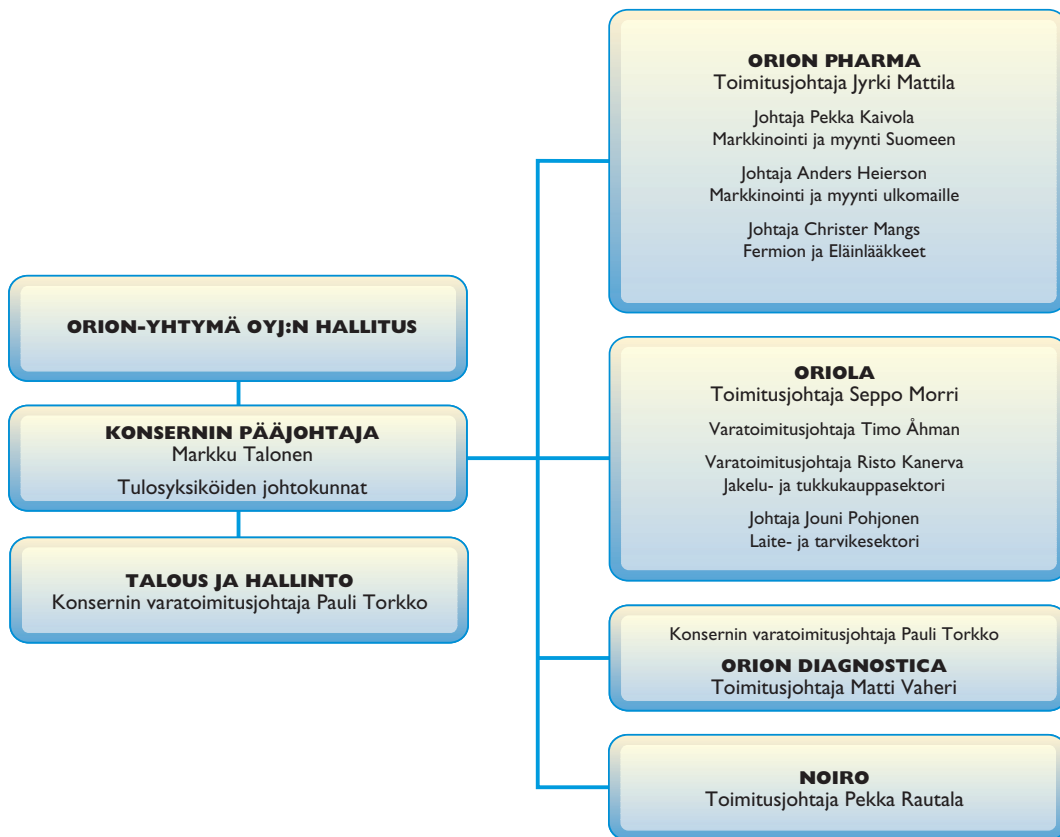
ORION-YHTYMÄ OYJ:N HALLITUS

KONSERNIN PÄÄJOHTAJA
Markku Talonen
Tulosyksiköiden johtokunnat

TALOUS JA HALLINTO
Konsernin varatoimitusjohtaja Pauli Torkko

ORION PHARMA
Toimitusjohtaja Jyrki Mattila

Johtaja Pekka Kaivola
Markkinointi ja myynti Suomeen

Johtaja Anders Heierson
Markkinointi ja myynti ulkomaille

Johtaja Christer Mangs
Fermion ja Eläinlääkkeet

ORIOLA
Toimitusjohtaja Seppo Morri

Varatoimitusjohtaja Timo Åhman

Varatoimitusjohtaja Risto Kanerva
Jakelu- ja tukkukauppasektori

Johtaja Jouni Pohjonen
Laite- ja tarvikesektori

Konsernin varatoimitusjohtaja Pauli Torkko

ORION DIAGNOSTICA
Toimitusjohtaja Matti Vaheri

NOIRO
Toimitusjohtaja Pekka Rautala